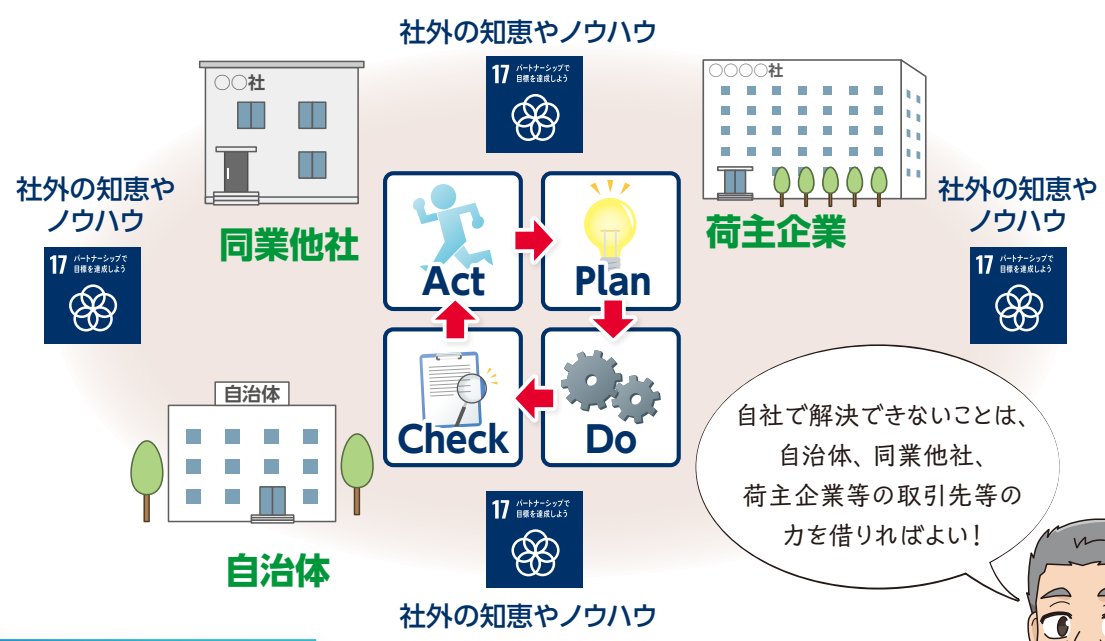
社外の知恵やノウハウ

17 パートナーシップで目標を達成しよう

○○社

○○○○社

社外の知恵やノウハウ

17 パートナーシップで目標を達成しよう

同業他社

Act

Plan

荷主企業

社外の知恵やノウハウ

17 パートナーシップで目標を達成しよう

自治体

Check

Do

自社で解決できないことは、自治体、同業他社、荷主企業等の取引先等の力を借りればよい！

17 パートナーシップで目標を達成しよう

自治体

社外の知恵やノウハウ